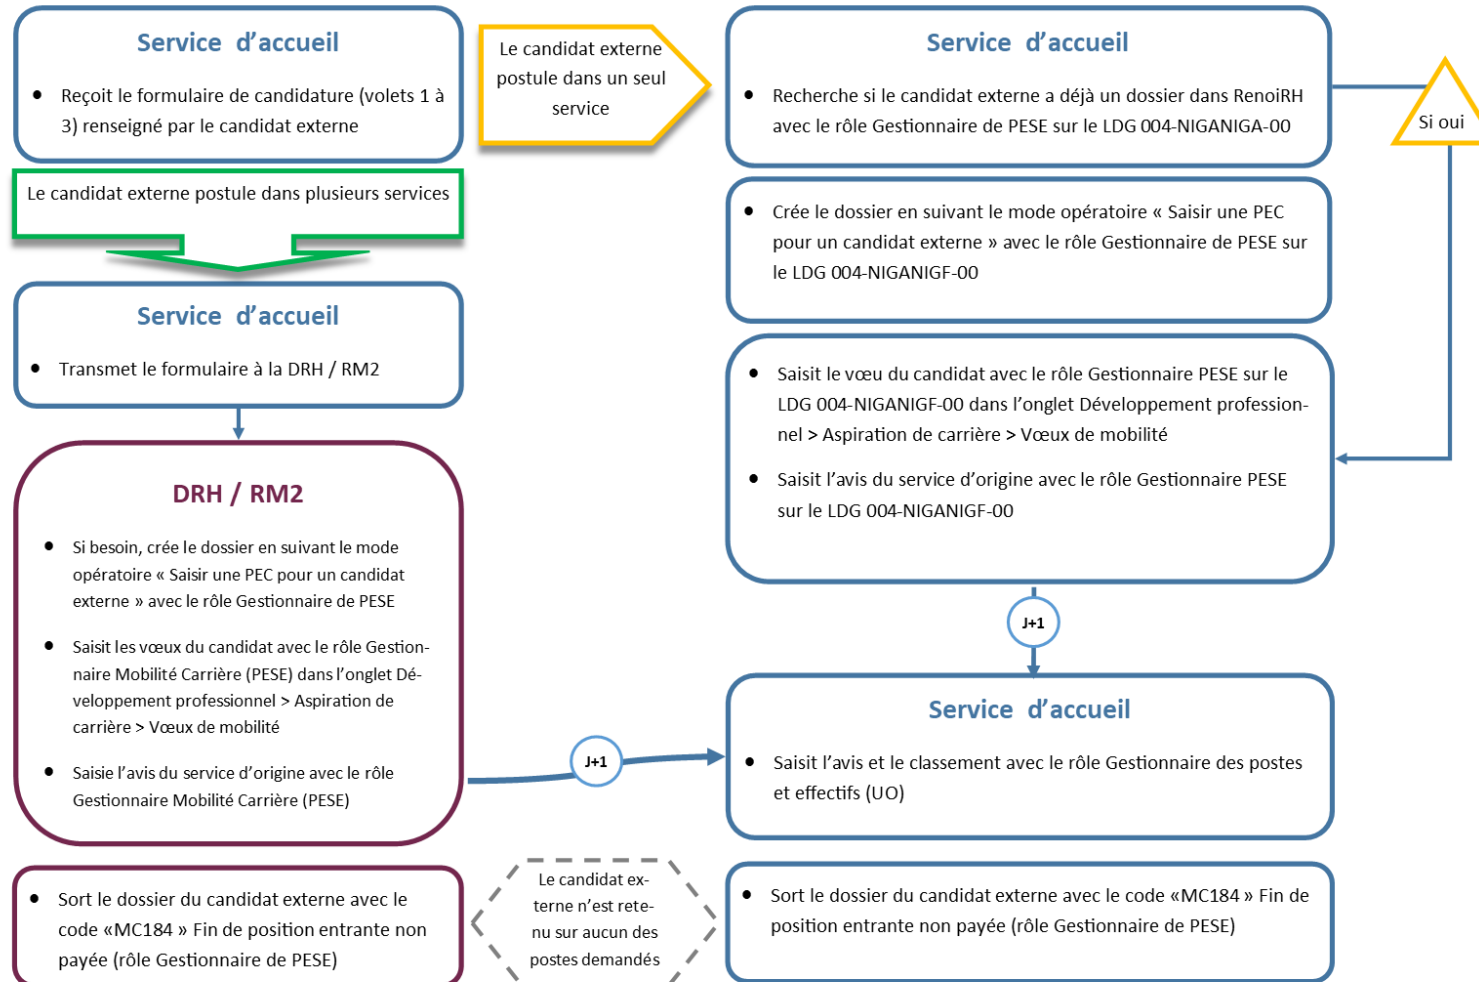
Service d’accueil

- Reçoit le formulaire de candidature (volets 1 à 3) renseigné par le candidat externe

Le candidat externe postule dans un seul service

Service d’accueil

- Recherche si le candidat externe a déjà un dossier dans RenoiRH avec le rôle Gestionnaire de PESE sur le LDG 004-NIGANIGA-00

Si oui

Le candidat externe postule dans plusieurs services

- Crée le dossier en suivant le mode opératoire « Saisir une PEC pour un candidat externe » avec le rôle Gestionnaire de PESE sur le LDG 004-NIGANIGF-00

Service d’accueil

- Transmet le formulaire à la DRH / RM2

- Saisit le vœu du candidat avec le rôle Gestionnaire PESE sur le LDG 004-NIGANIGF-00 dans l’onglet Développement professionnel > Aspiration de carrière > Vœux de mobilité

- Saisit l’avis du service d’origine avec le rôle Gestionnaire PESE sur le LDG 004-NIGANIGF-00

DRH / RM2

- Si besoin, crée le dossier en suivant le mode opératoire « Saisir une PEC pour un candidat externe » avec le rôle Gestionnaire de PESE

- Saisit les vœux du candidat avec le rôle Gestionnaire Mobilité Carrière (PESE) dans l’onglet Développement professionnel > Aspiration de carrière > Vœux de mobilité

- Saisie l’avis du service d’origine avec le rôle Gestionnaire Mobilité Carrière (PESE)

J+1

Service d’accueil

- Saisit l’avis et le classement avec le rôle Gestionnaire des postes et effectifs (UO)

J+1

- Sort le dossier du candidat externe avec le code «MC184 » Fin de position entrante non payée (rôle Gestionnaire de PESE)

Le candidat externe n’est retenu sur aucun des postes demandés

- Sort le dossier du candidat externe avec le code «MC184 » Fin de position entrante non payée (rôle Gestionnaire de PESE)